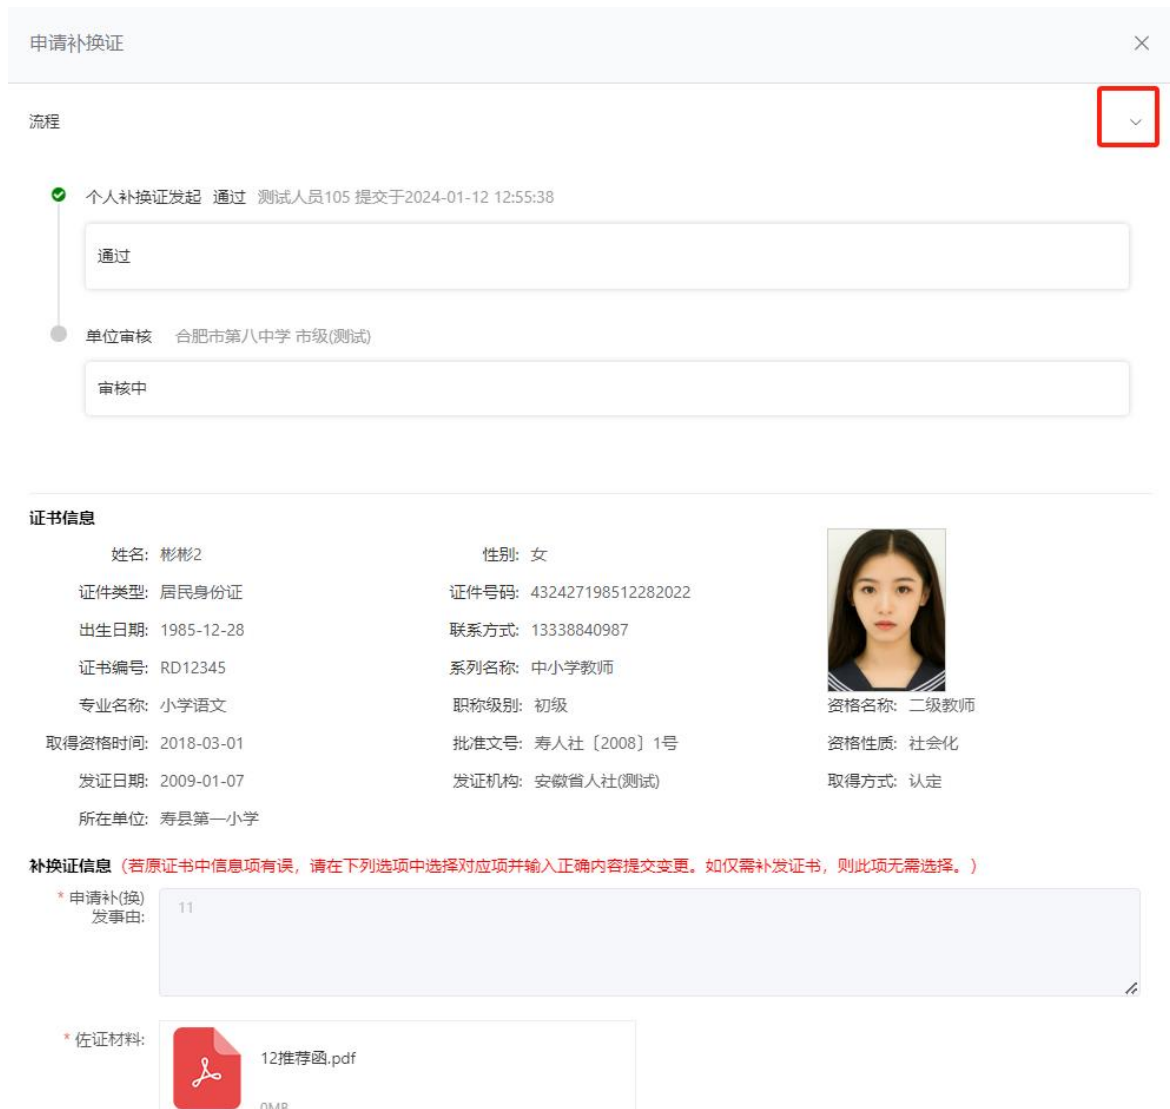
申请补换证

流程

个人补换证发起 通过 测试人员105 提交于2024-01-12 12:55:38

通过

单位审核 合肥市第八中学 市级(测试)

审核中

证书信息

姓名: 彬彬2
性别: 女
证件类型: 居民身份证
证件号码: 432427198512282022
出生日期: 1985-12-28
联系方式: 13338840987
证书编号: RD12345
系列名称: 中小学教师
专业名称: 小学语文
职称级别: 初级
资格名称: 二级教师
取得资格时间: 2018-03-01
批准文号: 寿人社〔2008〕1号
资格性质: 社会化
发证日期: 2009-01-07
发证机构: 安徽省人社(测试)
取得方式: 认定
所在单位: 寿县第一小学

补换证信息（若原证书中信息项有误，请在下列选项中选择对应项并输入正确内容提交变更。如仅需补发证书，则此项无需选择。）

* 申请补(换)发事由: 11

* 佐证材料: 12推荐函.pdf
0MB